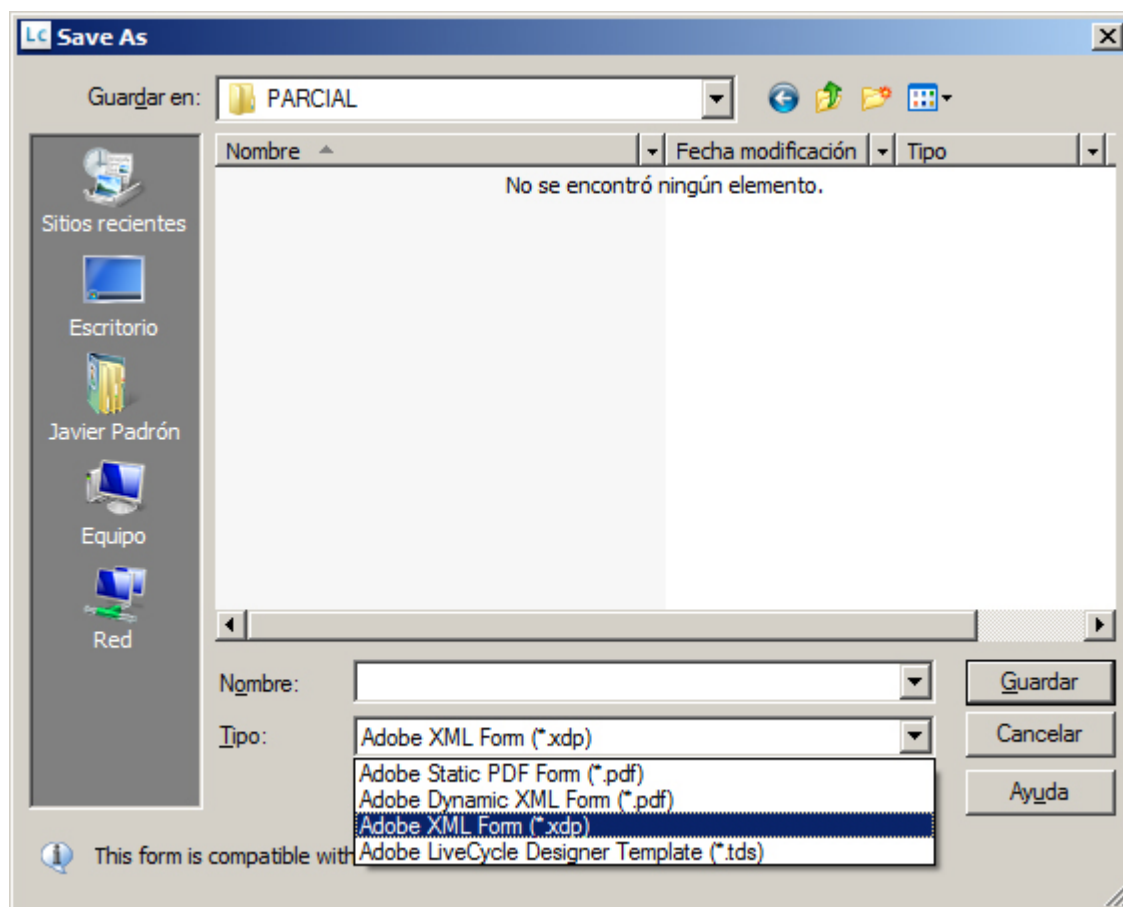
LC Save As

Guardar en: PARCIAL

Nombre | Fecha modificación | Tipo

No se encontró ningún elemento.

Sitios recientes

Escritorio

Javier Padrón

Equipo

Red

Nombre:

Tipo: Adobe XML Form (*.xdp)

Adobe Static PDF Form (*.pdf)
Adobe Dynamic XML Form (*.pdf)
Adobe XML Form (*.xdp)
Adobe LiveCycle Designer Template (*.tds)

Guardar

Cancelar

Ayuda

This form is compatible with